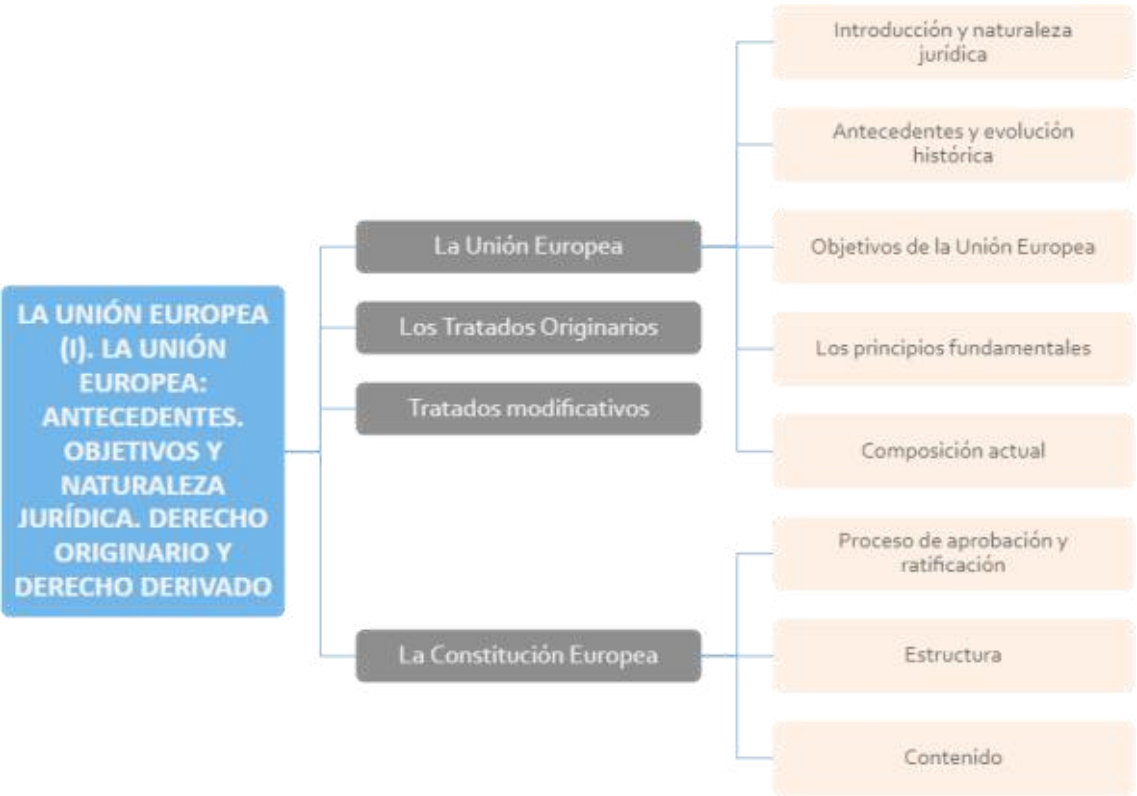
LA UNIÓN EUROPEA (I). LA UNIÓN EUROPEA: ANTECEDENTES. OBJETIVOS Y NATURALEZA JURÍDICA. DERECHO ORIGINARIO Y DERECHO DERIVADO

La Unión Europea

Introducción y naturaleza jurídica

Antecedentes y evolución histórica

Objetivos de la Unión Europea

Los principios fundamentales

Composición actual

Los Tratados Originarios

Tratados modificativos

La Constitución Europea

Proceso de aprobación y ratificación

Estructura

Contenido